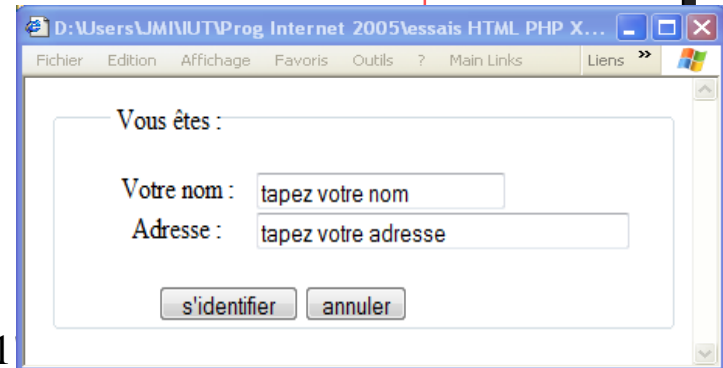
D:\Users\JMI\IUT\Prog Internet 2005\essais HTML PHP X...

Fichier Edition Affichage Favoris Outils ? Main Links Liens »

Vous êtes :

Votre nom : tapez votre nom
Adresse : tapez votre adresse

s'identifier annuler

1